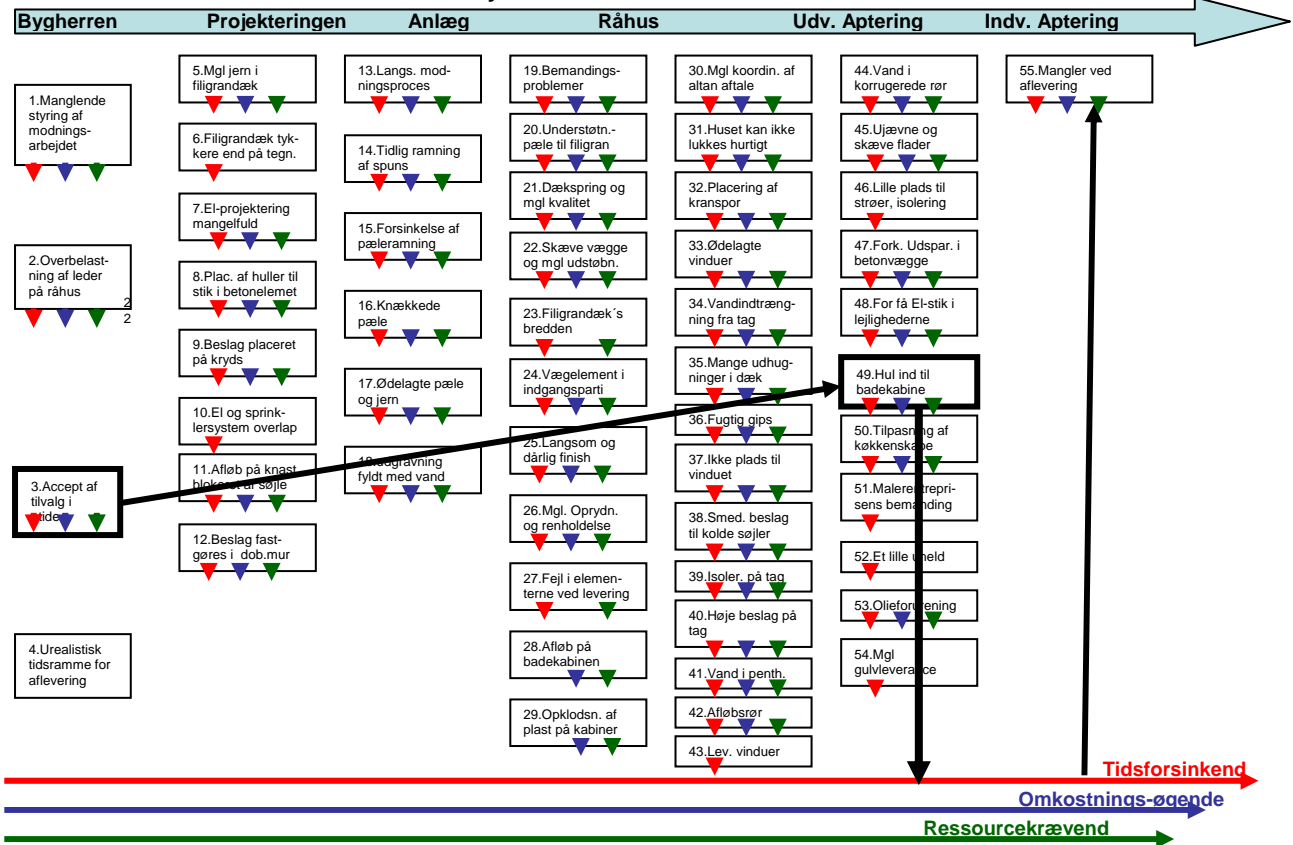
Bygherren Projekteringen Anlæg Råhus Udv. Aptering Indv. Aptering

1.Manglende styring af modnings-arbejdet

2.Overbelastning af leder på råhus

2
2

3.Accept af tilvalg i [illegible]

4.Urealistisk tidsramme for aflevering

5.Mgl jern i filigrandæk

6.Filigrandæk tykkere end på tegn.

7.El-projektering mangelfuld

8.Plac. af huller til stik i betonelemet

9.Beslag placeret på kryds

10.El og sprinklersystem overlap

11.Afløb på knast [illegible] søjle

12.Beslag fastgøres i dob.mur

13.Langs. modningsproces

14.Tidlig ramning af spuns

15.Forsinkelse af pæleramning

16.Knækkede pæle

17.Ødelagte pæle og jern

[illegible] fyldt med vand

19.Bemandingsproblemer

20.Understøtn.-pæle til filigran

21.Dækspring og mgl kvalitet

22.Skæve vægge og mgl udstøbn.

23.Filigrandæk´s bredden

24.Vægelement i indgangsparti

25.Langsom og dårlig finish

26.Mgl. Oprydn. og renholdelse

27.Fejl i elementerne ved levering

28.Afløb på badekabinen

29.Opklodsn. af plast på kabiner

30.Mgl koordin. af altan aftale

31.Huset kan ikke lukkes hurtigt

32.Placering af kranspor

33.Ødelagte vinduer

34.Vandindtrængning fra tag

35.Mange udhugninger i dæk

36.Fugtig gips

37.Ikke plads til vinduet

38.Smed. beslag til kolde søjler

39.Isoler. på tag

40.Høje beslag på tag

41.Vand i penth.

42.Afløbsrør

43.Lev. vinduer

44.Vand i korrugerede rør

45.Ujævne og skæve flader

46.Lille plads til strøer, isolering

47.Fork. Udspar. i betonvægge

48.For få El-stik i lejlighederne

49.Hul ind til badekabine

50.Tilpasning af køkkenskabe

51.Malere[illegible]sens bemanding

52.Et lille uheld

53.Olieforurening

54.Mgl gulvleverance

55.Mangler ved aflevering

Tidsforsinkend
Omkostnings-øgende
Ressourcekrævend